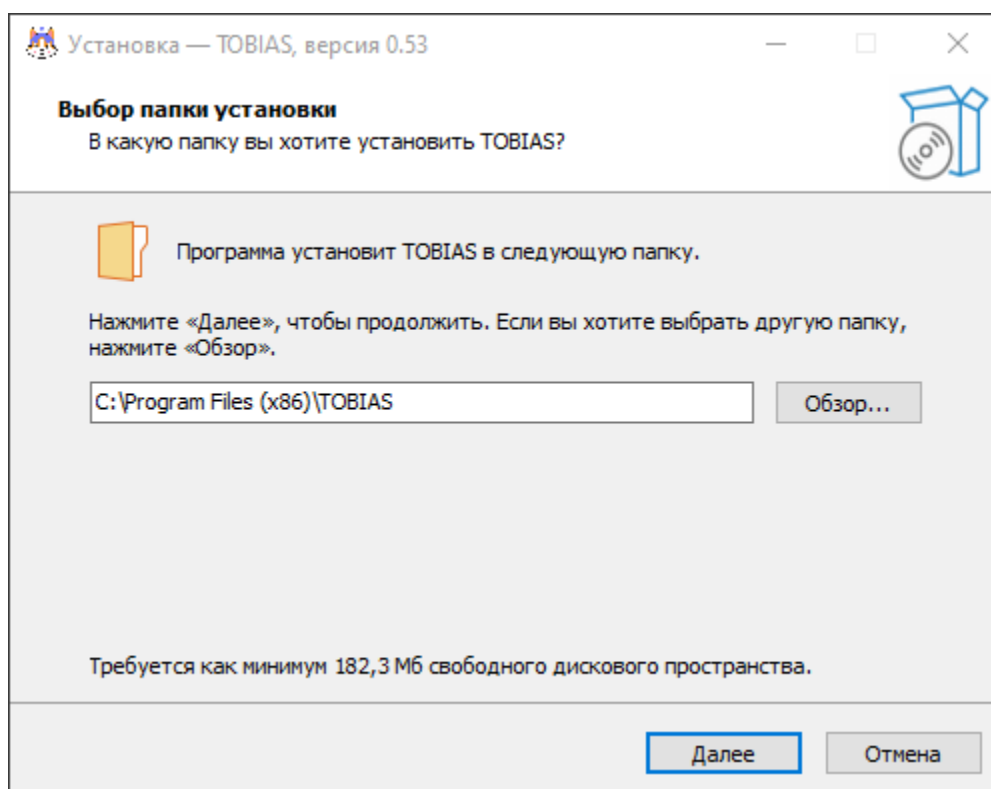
Установка — TOBIAS, версия 0.53

Выбор папки установки
В какую папку вы хотите установить TOBIAS?

Программа установит TOBIAS в следующую папку.

Нажмите «Далее», чтобы продолжить. Если вы хотите выбрать другую папку, нажмите «Обзор».

C:\Program Files (x86)\TOBIAS

Обзор...

Требуется как минимум 182,3 Мб свободного дискового пространства.

Далее

Отмена